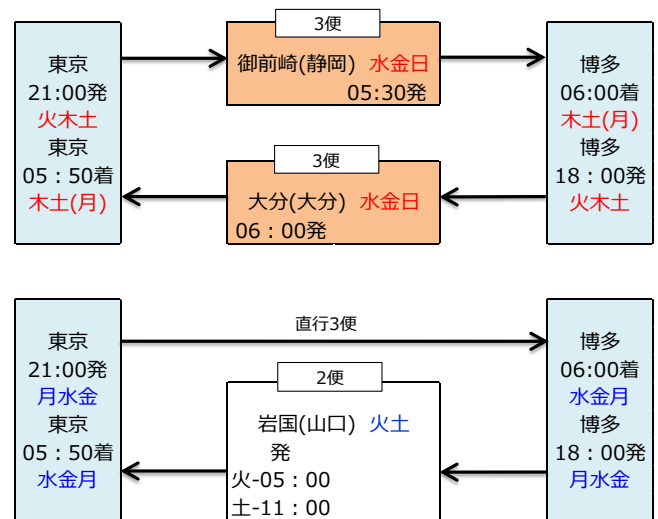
東京
21:00発
火木土
東京
05：50着
木土(月)

3便
御前崎(静岡) 水金日
05:30発

博多
06:00着
木土(月)
博多
18：00発
火木土

3便
大分(大分) 水金日
06：00発

東京
21:00発
月水金
東京
05：50着
水金月

直行3便

博多
06:00着
水金月
博多
18：00発
月水金

2便
岩国(山口) 火土
発
火-05：00
土-11：00